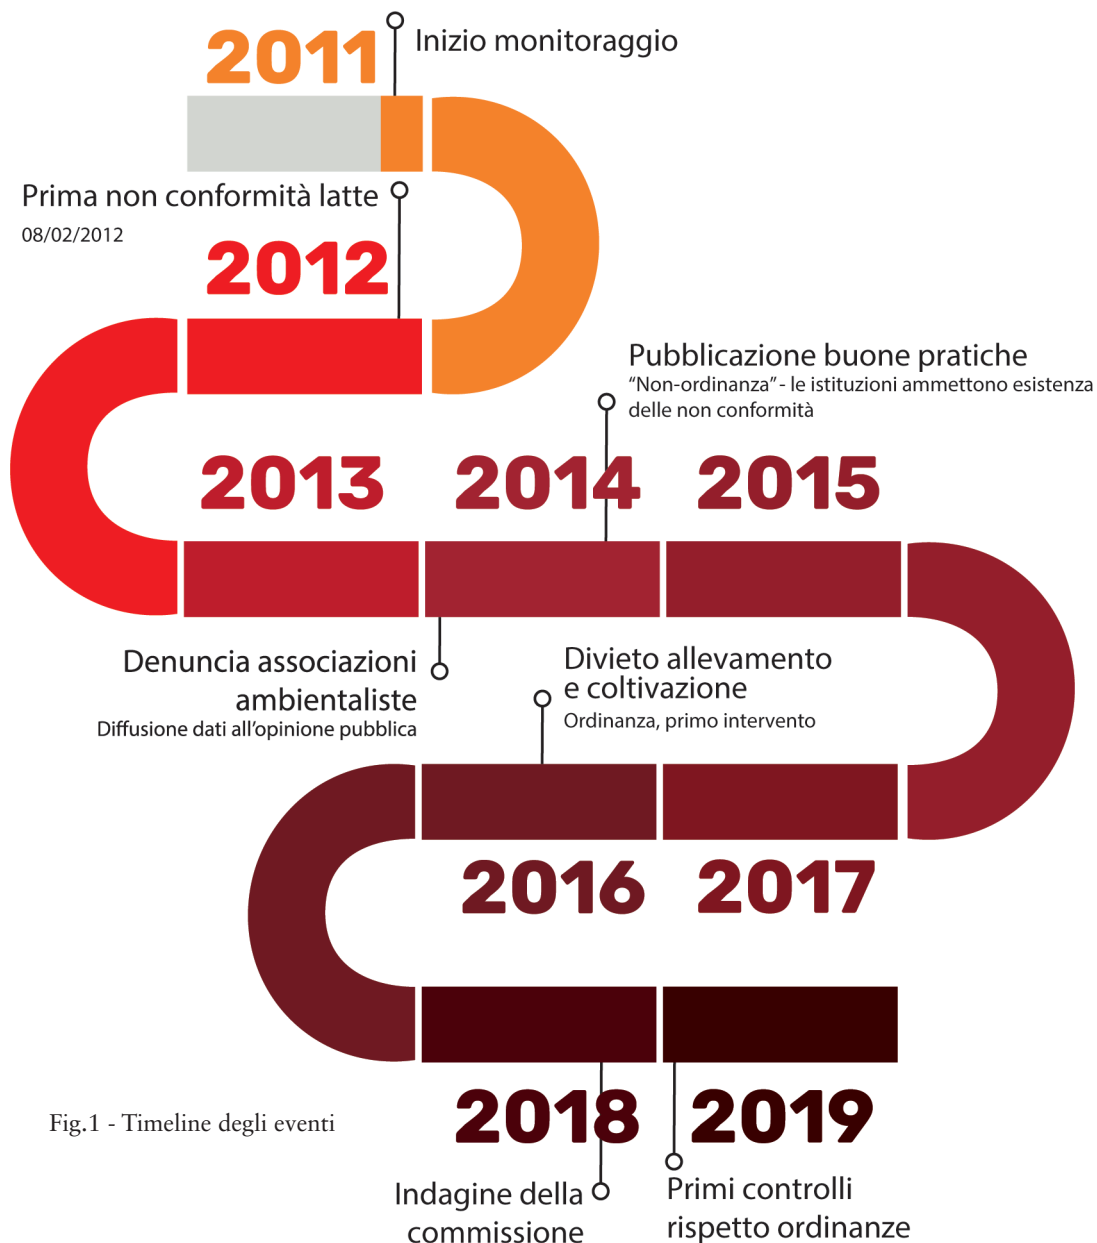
2011

Inizio monitoraggio

Prima non conformità latte
08/02/2012

2012

Pubblicazione buone pratiche
"Non-ordinanza" - le istituzioni ammettono esistenza delle non conformità

2013 2014 2015

Denuncia associazioni ambientaliste
Diffusione dati all'opinione pubblica

Divieto allevamento e coltivazione
Ordinanza, primo intervento

2016 2017

2018 2019

Fig.1 - Timeline degli eventi

Indagine della commissione

Primi controlli rispetto ordinanze